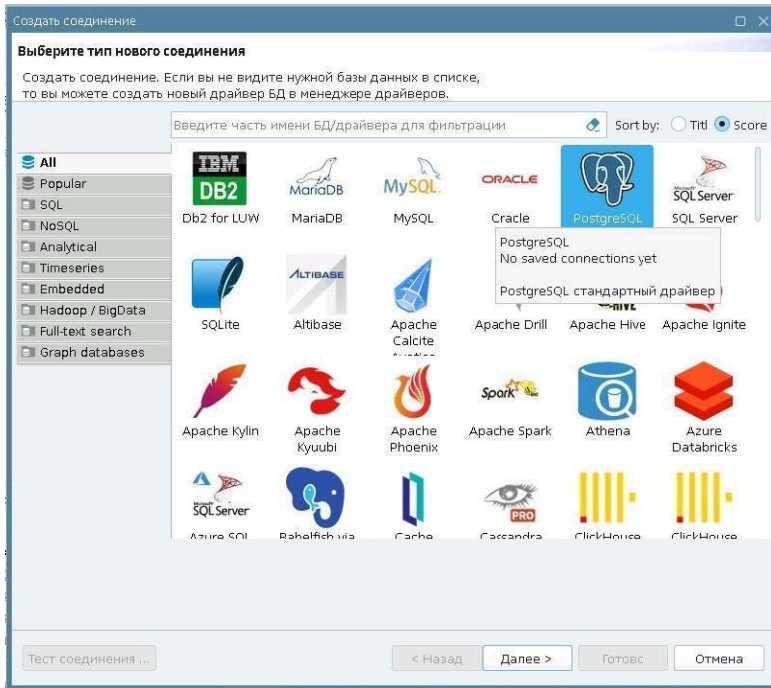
Создать соединение

Выберите тип нового соединения

Создать соединение. Если вы не видите нужной базы данных в списке, то вы можете создать новый драйвер БД в менеджере драйверов.

Введите часть имени БД/драйвера для фильтрации

Sort by: Titl Score

All
Popular
SQL
NoSQL
Analytical
Timeseries
Embedded
Hadoop / BigData
Full-text search
Graph databases

IBM DB2
Db2 for LUW

MariaDB
MariaDB

MySQL
MySQL

ORACLE
Oracle

PostgreSQL

SQL Server
SQL Server

PostgreSQL
No saved connections yet

PostgreSQL стандартный драйвер

SQLite

ALTIBASE
Altibase

Apache Calcite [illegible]

Apache Drill

HIVE
Apache Hive

Apache Ignite

Apache Kylin

Apache Kyuubi

Apache Phoenix

Spark
Apache Spark

Athena

Azure Databricks

SQL Server
Azure SQL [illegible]

Babelfish via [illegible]

Cache

PRO
Cassandra

ClickHouse

ClickHouse

Тест соединения ...

< Назад

Далее >

Готово

Отмена